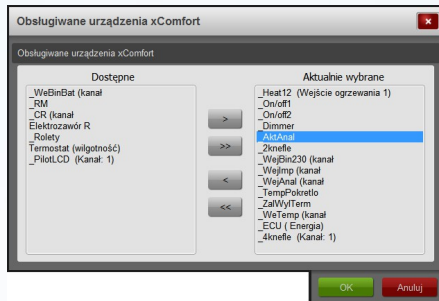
Obsługiwane urządzenia xComfort

Obsługiwane urządzenia xComfort

Dostępne

_WeBinBat (kanał
_RM
_CR (kanał
Elektrozawór R
_Rolety
Termostat (wilgotność)
_PilotLCD (Kanał: 1)

>
>>
<
<<

Aktualnie wybrane

_Heat12 (Wejście ogrzewania 1)
_On/off1
_On/off2
_Dimmer
_AktAnal
_2knefle
_WejBin230 (kanał
_WejImp (kanał
_WejAnal (kanał
_TempPokretlo
_ZalWylTerm
_WeTemp (kanał
_ECU ( Energia)
_4knefle (Kanał: 1)

OK
Anuluj